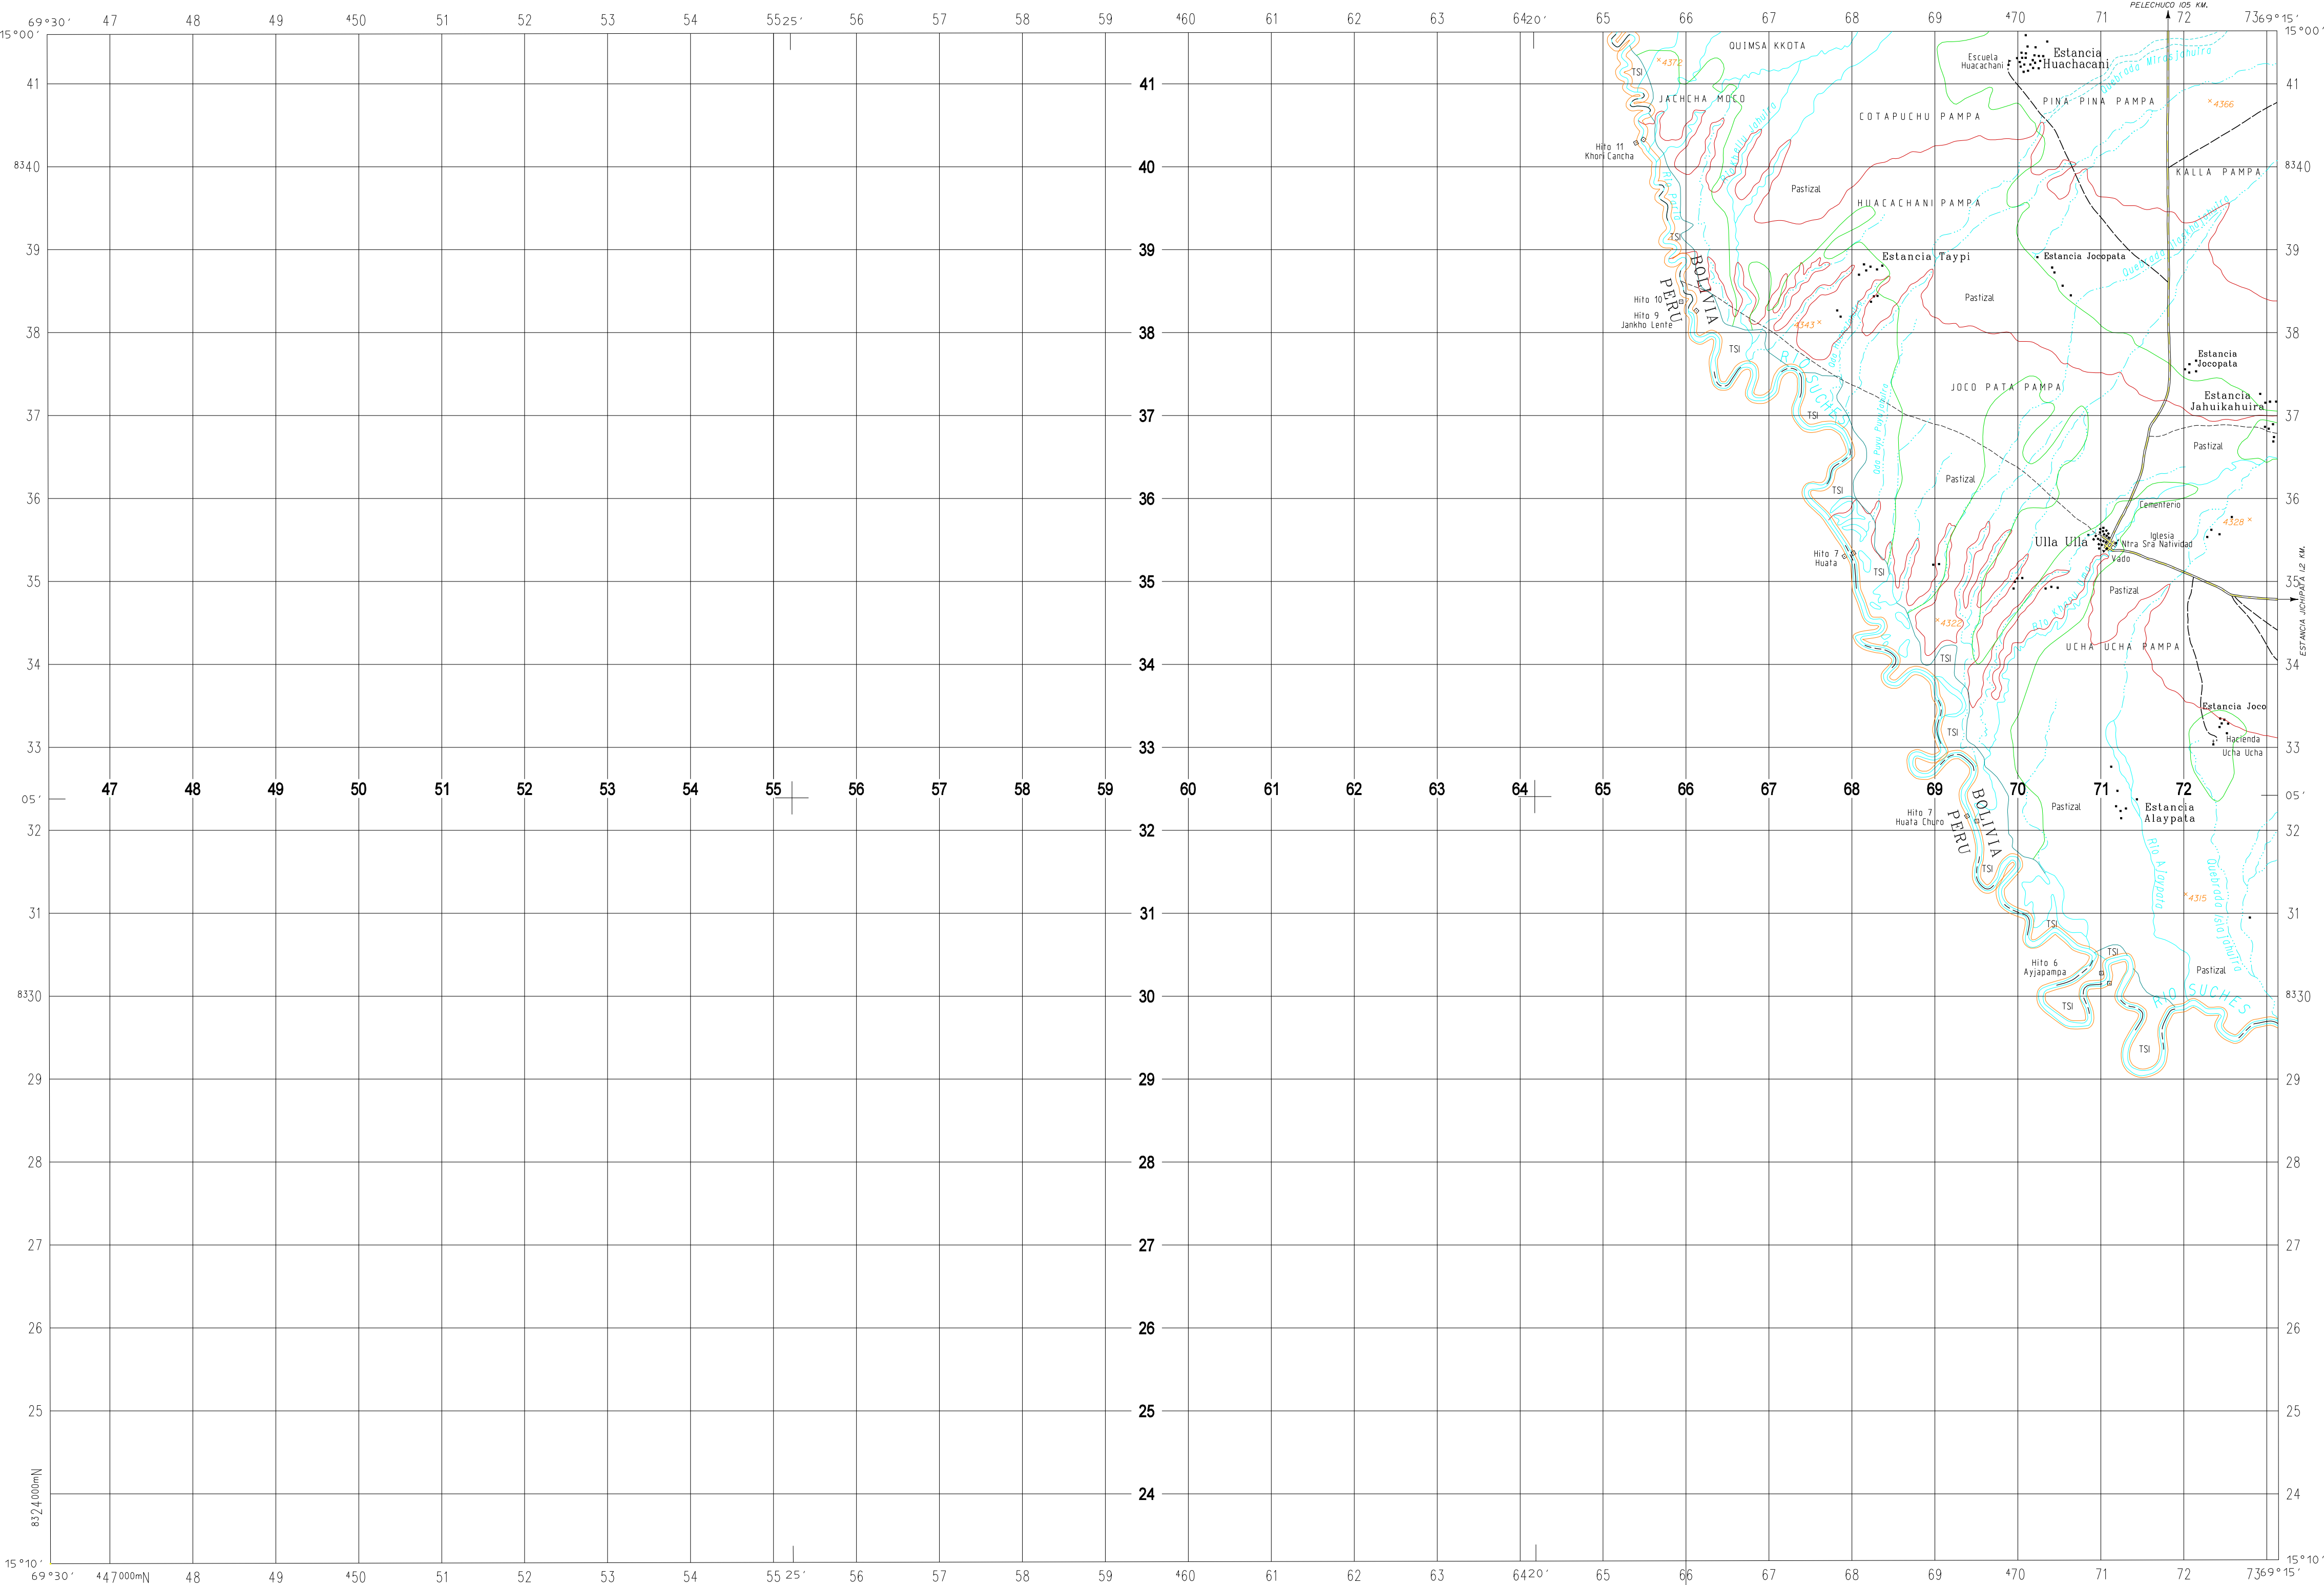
69°30′ 47 48 49 450 51 52 53 54 55 25′ 56 57 58 59 460 61 62 63 64 20′ 65 66 67 68 69 470 71 72 73 69°15′

15°00′

PELECHUCO 105 KM.

QUIMSA KKOTA

Escuela Huacachani

Estancia Huachacani

Quebrada Mirafahuira

TSI

4372

PINA PINA PAMPA

4366

JACHCHA MOLO

COTAPUCHU PAMPA

Hito 11 Khori Cancha

KALLA PAMPA

Pastizal

HUACACHANI PAMPA

TSI

Estancia Taypi

Estancia Jocopata

Quebrada

BOLIVIA

PERU

Hito 10

Hito 9 Jankho Lente

Pastizal

4343

TSI

RIO SUCHES

Estancia Jocopata

JOCO PATA PAMPA

Estancia Jahuikahuira

TSI

Pastizal

Rio Pujo Pampahuira

Pastizal

TSI

Cementerio

4328

Iglesia Ntra Sra Natividad

Ulla Ulla

Vado

Hito 7 Huata

TSI

ESTANCIA JICHIPATA 1.2 KM.

Pastizal

4323

Rio

UCHA UCHA PAMPA

TSI

Estancia Joco

Hacienda Ucha Ucha

TSI

Pastizal

Hito 7 Huata Churo

BOLIVIA

PERU

Estancia Alaypata

TSI

Rio Ajoyopata

Quebrada Iglajahuira

4315

TSI

TSI

Hito 6 Ayjapampa

Pastizal

TSI

RIO SUCHES

TSI

41 40 39 38 37 36 35 34 33 32 31 30 29 28 27 26 25 24

8340 8330

05′

47 48 49 50 51 52 53 54 55 56 57 58 59 60 61 62 63 64 65 66 67 68 69 70 71 72

8324000mN

15°10′

69°30′ 447000mE 48 49 450 51 52 53 54 55 25′ 56 57 58 59 460 61 62 63 64 20′ 65 66 67 68 69 470 71 72 73 69°15′

15°10′